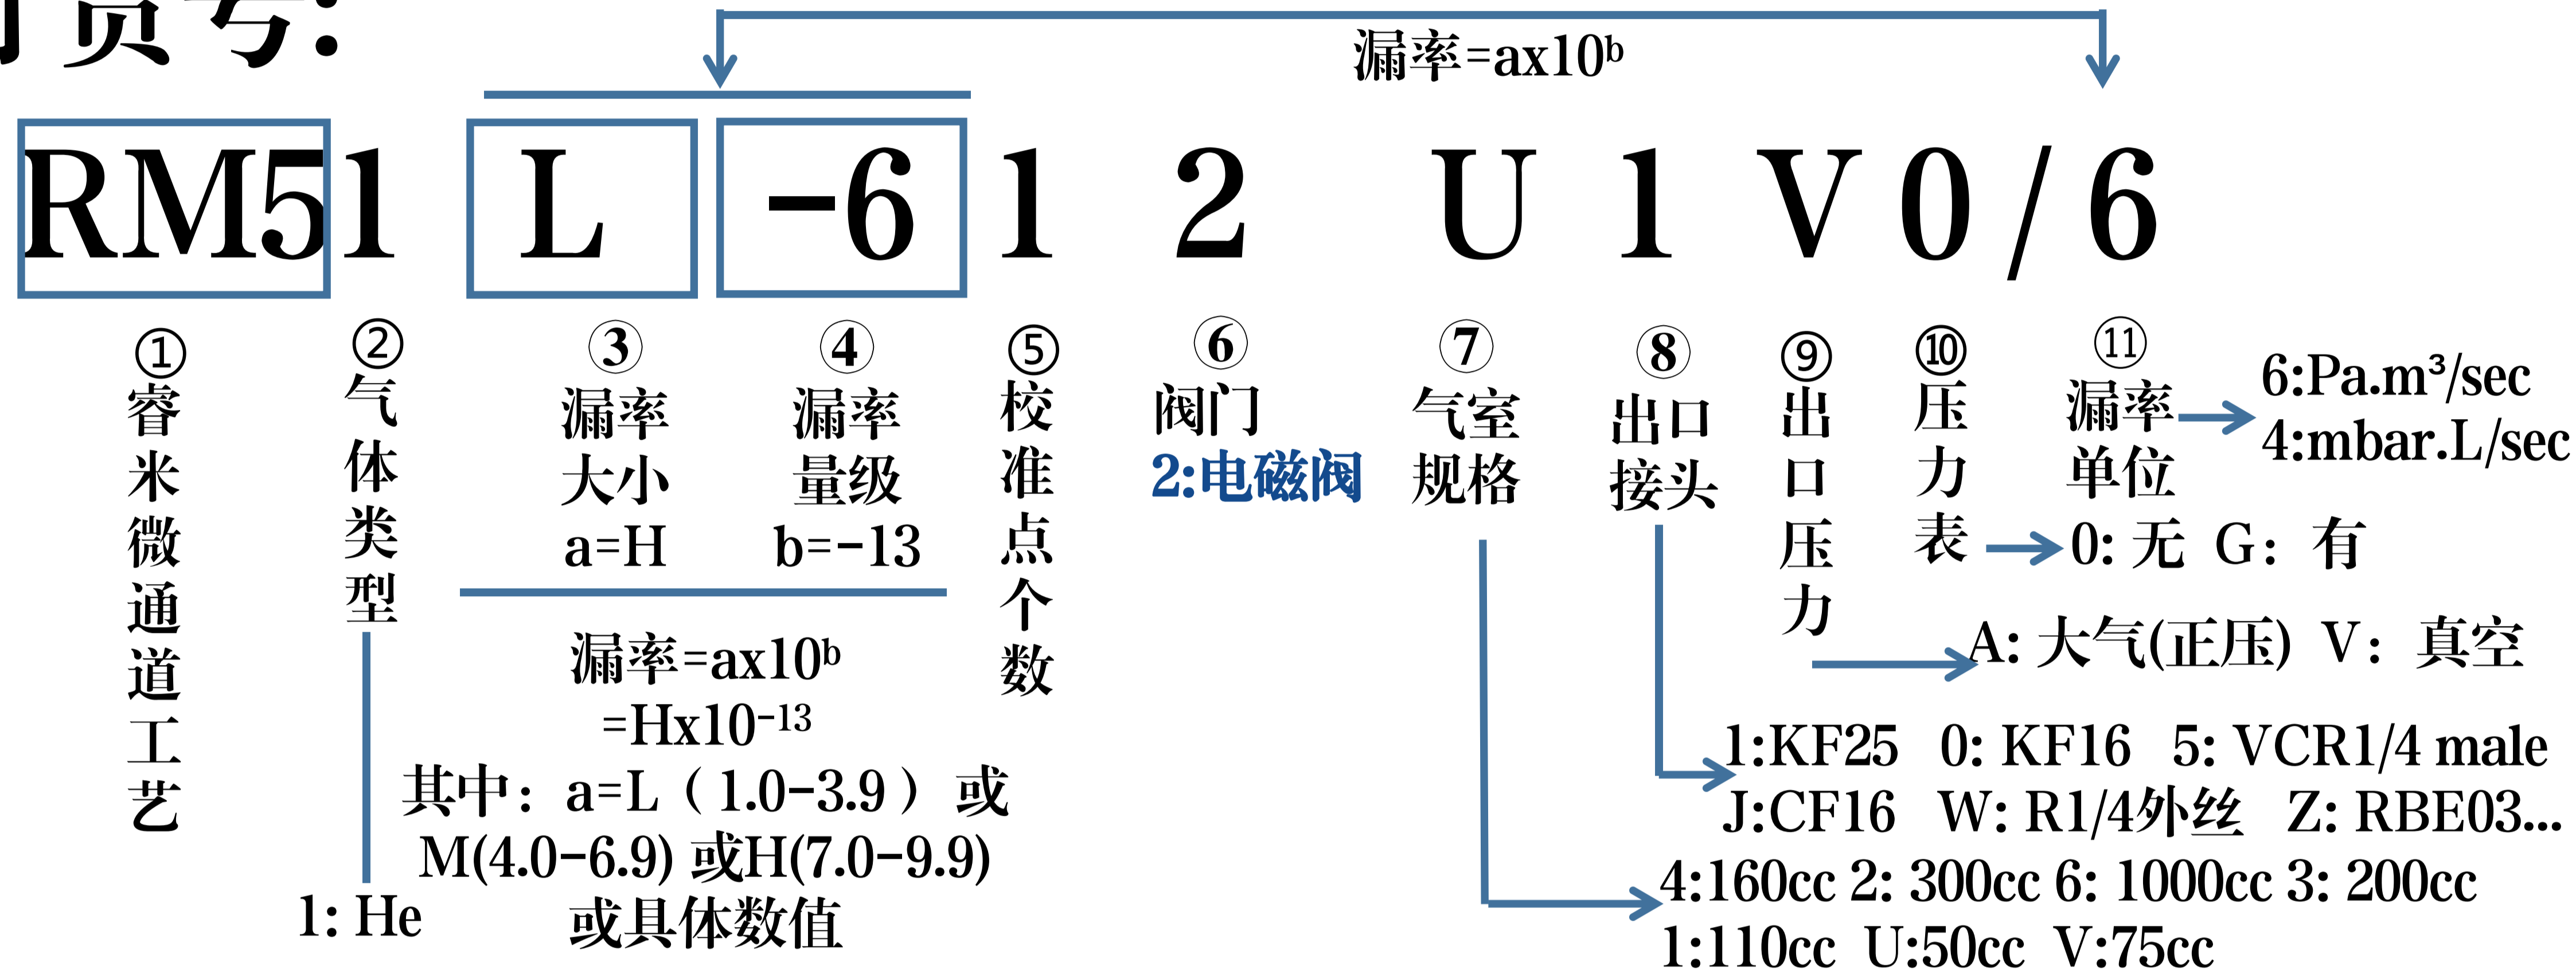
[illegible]货号:

漏率=ax10$^{b}$

RM51 L -6 1 2 U 1 V 0/6

①睿米微通道工艺

②气体类型

1: He

③漏率大小 a=H

④漏率量级 b=-13

漏率=ax10$^{b}$
=Hx10$^{-13}$
其中：a=L（1.0-3.9）或 M(4.0-6.9) 或H(7.0-9.9) 或具体数值

⑤校准点个数

⑥阀门 2:电磁阀

⑦气室规格

4:160cc 2: 300cc 6: 1000cc 3: 200cc
1:110cc U:50cc V:75cc

⑧出口接头

1:KF25 0: KF16 5: VCR1/4 male
J:CF16 W: R1/4外丝 Z: RBE03...

⑨出口压力

A: 大气(正压) V：真空

⑩压力表

0: 无 G：有

⑪漏率单位

6:Pa.m³/sec
4:mbar.L/sec